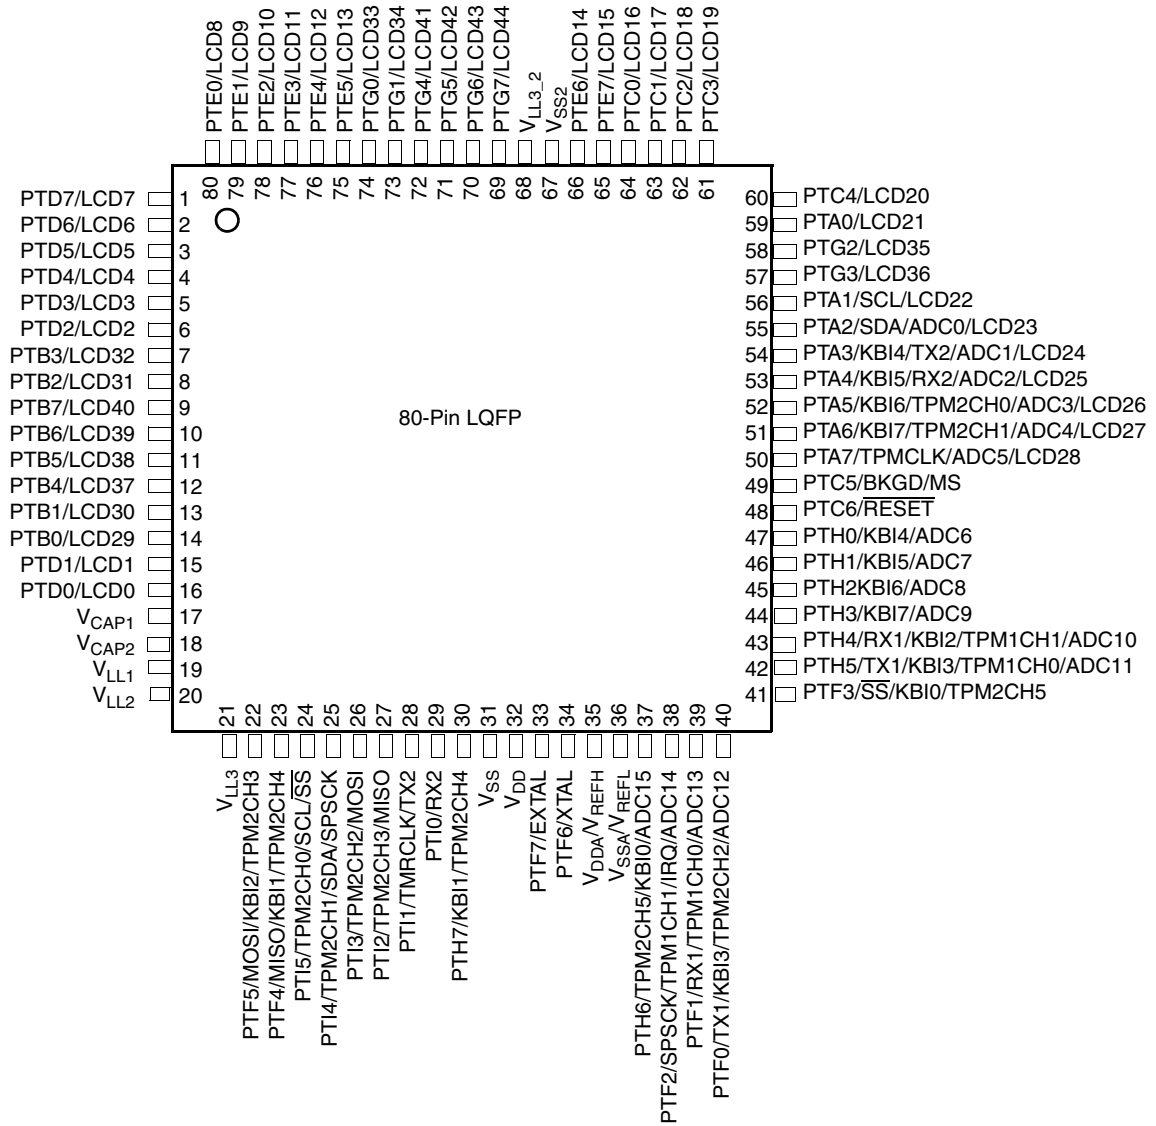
PTE0/LCD8
PTE1/LCD9
PTE2/LCD10
PTE3/LCD11
PTE4/LCD12
PTE5/LCD13
PTG0/LCD33
PTG1/LCD34
PTG4/LCD41
PTG5/LCD42
PTG6/LCD43
PTG7/LCD44
$V_{LL3\_2}$
$V_{SS2}$
PTE6/LCD14
PTE7/LCD15
PTC0/LCD16
PTC1/LCD17
PTC2/LCD18
PTC3/LCD19

80 79 78 77 76 75 74 73 72 71 70 69 68 67 66 65 64 63 62 61

PTD7/LCD7 1
PTD6/LCD6 2
PTD5/LCD5 3
PTD4/LCD4 4
PTD3/LCD3 5
PTD2/LCD2 6
PTB3/LCD32 7
PTB2/LCD31 8
PTB7/LCD40 9
PTB6/LCD39 10
PTB5/LCD38 11
PTB4/LCD37 12
PTB1/LCD30 13
PTB0/LCD29 14
PTD1/LCD1 15
PTD0/LCD0 16
$V_{CAP1}$ 17
$V_{CAP2}$ 18
$V_{LL1}$ 19
$V_{LL2}$ 20

80-Pin LQFP

60 PTC4/LCD20
59 PTA0/LCD21
58 PTG2/LCD35
57 PTG3/LCD36
56 PTA1/SCL/LCD22
55 PTA2/SDA/ADC0/LCD23
54 PTA3/KBI4/TX2/ADC1/LCD24
53 PTA4/KBI5/RX2/ADC2/LCD25
52 PTA5/KBI6/TPM2CH0/ADC3/LCD26
51 PTA6/KBI7/TPM2CH1/ADC4/LCD27
50 PTA7/TPMCLK/ADC5/LCD28
49 PTC5/BKGD/MS
48 PTC6/$\overline{RESET}$
47 PTH0/KBI4/ADC6
46 PTH1/KBI5/ADC7
45 PTH2KBI6/ADC8
44 PTH3/KBI7/ADC9
43 PTH4/RX1/KBI2/TPM1CH1/ADC10
42 PTH5/TX1/KBI3/TPM1CH0/ADC11
41 PTF3/$\overline{SS}$/KBI0/TPM2CH5

21 22 23 24 25 26 27 28 29 30 31 32 33 34 35 36 37 38 39 40

$V_{LL3}$
PTF5/MOSI/KBI2/TPM2CH3
PTF4/MISO/KBI1/TPM2CH4
PTI5/TPM2CH0/SCL/$\overline{SS}$
PTI4/TPM2CH1/SDA/SPSCK
PTI3/TPM2CH2/MOSI
PTI2/TPM2CH3/MISO
PTI1/TMRCLK/TX2
PTI0/RX2
PTH7/KBI1/TPM2CH4
$V_{SS}$
$V_{DD}$
PTF7/EXTAL
PTF6/XTAL
$V_{DDA}/V_{REFH}$
$V_{SSA}/V_{REFL}$
PTH6/TPM2CH5/KBI0/ADC15
PTF2/SPSCK/TPM1CH1/IRQ/ADC14
PTF1/RX1/TPM1CH0/ADC13
PTF0/TX1/KBI3/TPM2CH2/ADC12